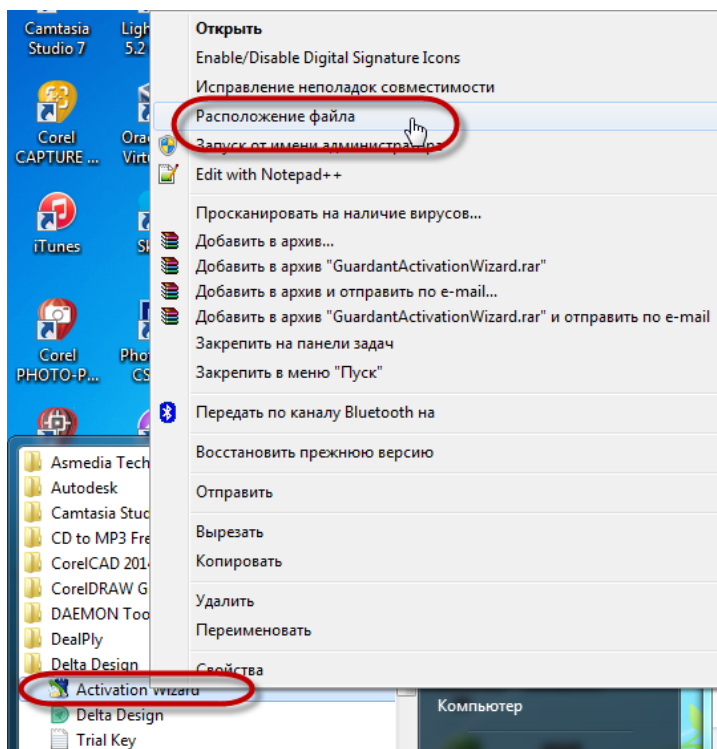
Camtasia Studio 7
Ligh 5.2
Corel CAPTURE ...
Orac Virt
iTunes
SI
Corel PHOTO-P...
Phot CS

Открыть
Enable/Disable Digital Signature Icons
Исправление неполадок совместимости
Расположение файла
Запуск от имени администра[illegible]
Edit with Notepad++
Просканировать на наличие вирусов...
Добавить в архив...
Добавить в архив "GuardantActivationWizard.rar"
Добавить в архив и отправить по e-mail...
Добавить в архив "GuardantActivationWizard.rar" и отправить по e-mail
Закрепить на панели задач
Закрепить в меню "Пуск"
Передать по каналу Bluetooth на
Восстановить прежнюю версию
Отправить
Вырезать
Копировать
Удалить
Переименовать
Свойства

Asmedia Tech
Autodesk
Camtasia Stud
CD to MP3 Fre
CorelCAD 201
CorelDRAW G
DAEMON Too
DealPly
Delta Design
Activation Wizard
Delta Design
Trial Key

Компьютер